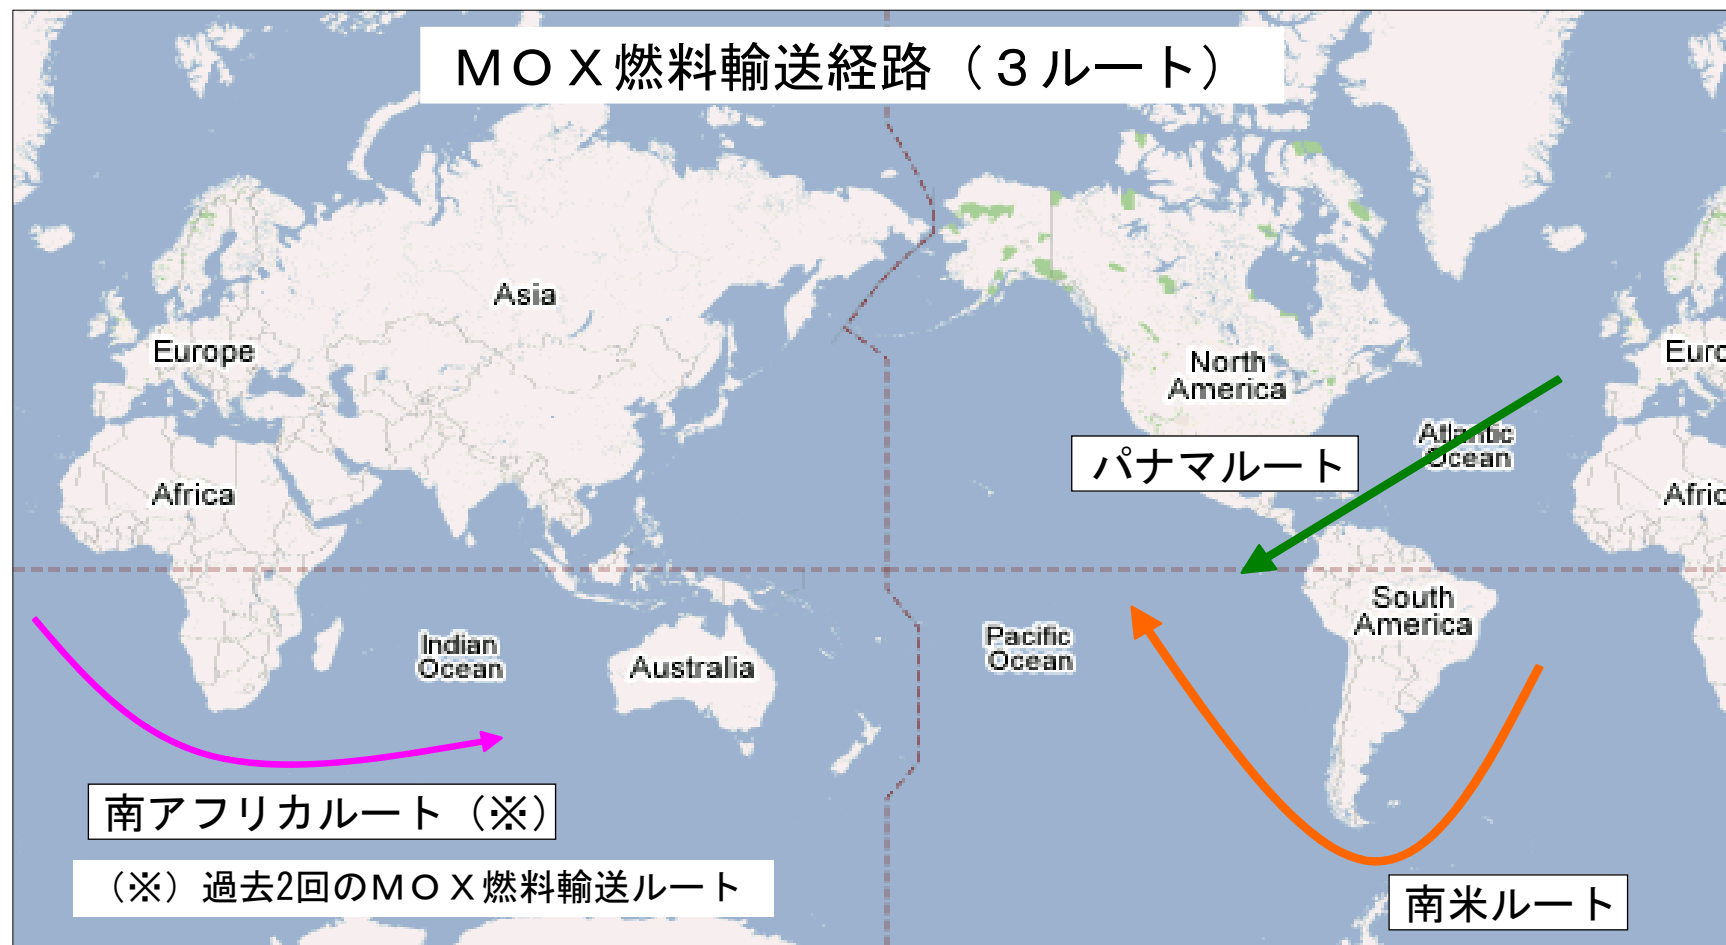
ＭＯＸ燃料輸送経路（３ルート）

Asia

Europe

North America

Atlantic Ocean

パナマルート

Africa

Europe

Africa

South America

Indian Ocean

Australia

Pacific Ocean

南アフリカルート（※）

（※）過去2回のＭＯＸ燃料輸送ルート

南米ルート